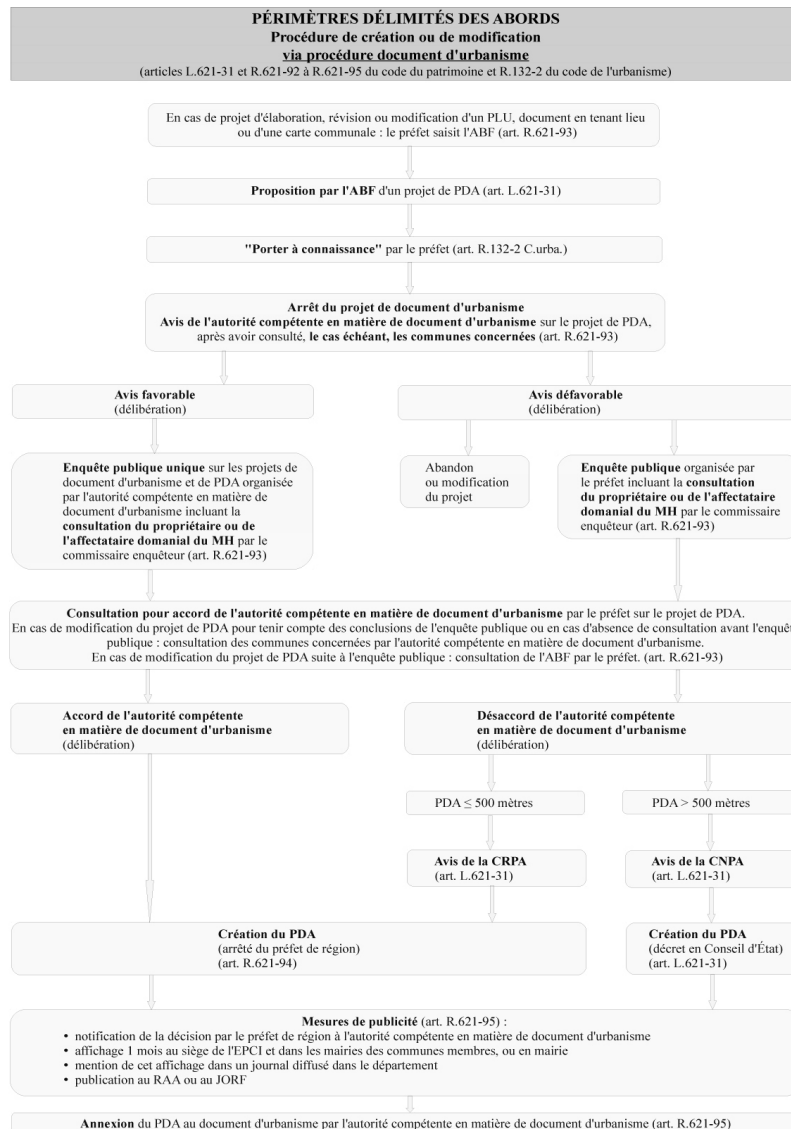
PÉRIMÈTRES DÉLIMITÉS DES ABORDS
Procédure de création ou de modification
via procédure document d'urbanisme
(articles L.621-31 et R.621-92 à R.621-95 du code du patrimoine et R.132-2 du code de l'urbanisme)

En cas de projet d'élaboration, révision ou modification d'un PLU, document en tenant lieu ou d'une carte communale : le préfet saisit l'ABF (art. R.621-93)

Proposition par l'ABF d'un projet de PDA (art. L.621-31)

"Porter à connaissance" par le préfet (art. R.132-2 C.urba.)

Arrêt du projet de document d'urbanisme
Avis de l'autorité compétente en matière de document d'urbanisme sur le projet de PDA, après avoir consulté, le cas échéant, les communes concernées (art. R.621-93)

Avis favorable
(délibération)

Avis défavorable
(délibération)

Enquête publique unique sur les projets de document d'urbanisme et de PDA organisée par l'autorité compétente en matière de document d'urbanisme incluant la consultation du propriétaire ou de l'affectataire domanial du MH par le commissaire enquêteur (art. R.621-93)

Abandon ou modification du projet

Enquête publique organisée par le préfet incluant la consultation du propriétaire ou de l'affectataire domanial du MH par le commissaire enquêteur (art. R.621-93)

Consultation pour accord de l'autorité compétente en matière de document d'urbanisme par le préfet sur le projet de PDA.
En cas de modification du projet de PDA pour tenir compte des conclusions de l'enquête publique ou en cas d'absence de consultation avant l'enquête publique : consultation des communes concernées par l'autorité compétente en matière de document d'urbanisme.
En cas de modification du projet de PDA suite à l'enquête publique : consultation de l'ABF par le préfet. (art. R.621-93)

Accord de l'autorité compétente en matière de document d'urbanisme
(délibération)

Désaccord de l'autorité compétente en matière de document d'urbanisme
(délibération)

PDA $\leq$ 500 mètres

PDA > 500 mètres

Avis de la CRPA
(art. L.621-31)

Avis de la CNPA
(art. L.621-31)

Création du PDA
(arrêté du préfet de région)
(art. R.621-94)

Création du PDA
(décret en Conseil d'État)
(art. L.621-31)

Mesures de publicité (art. R.621-95) :
• notification de la décision par le préfet de région à l'autorité compétente en matière de document d'urbanisme
• affichage 1 mois au siège de l'EPCI et dans les mairies des communes membres, ou en mairie
• mention de cet affichage dans un journal diffusé dans le département
• publication au RAA ou au JORF

Annexion du PDA au document d'urbanisme par l'autorité compétente en matière de document d'urbanisme (art. R.621-95)